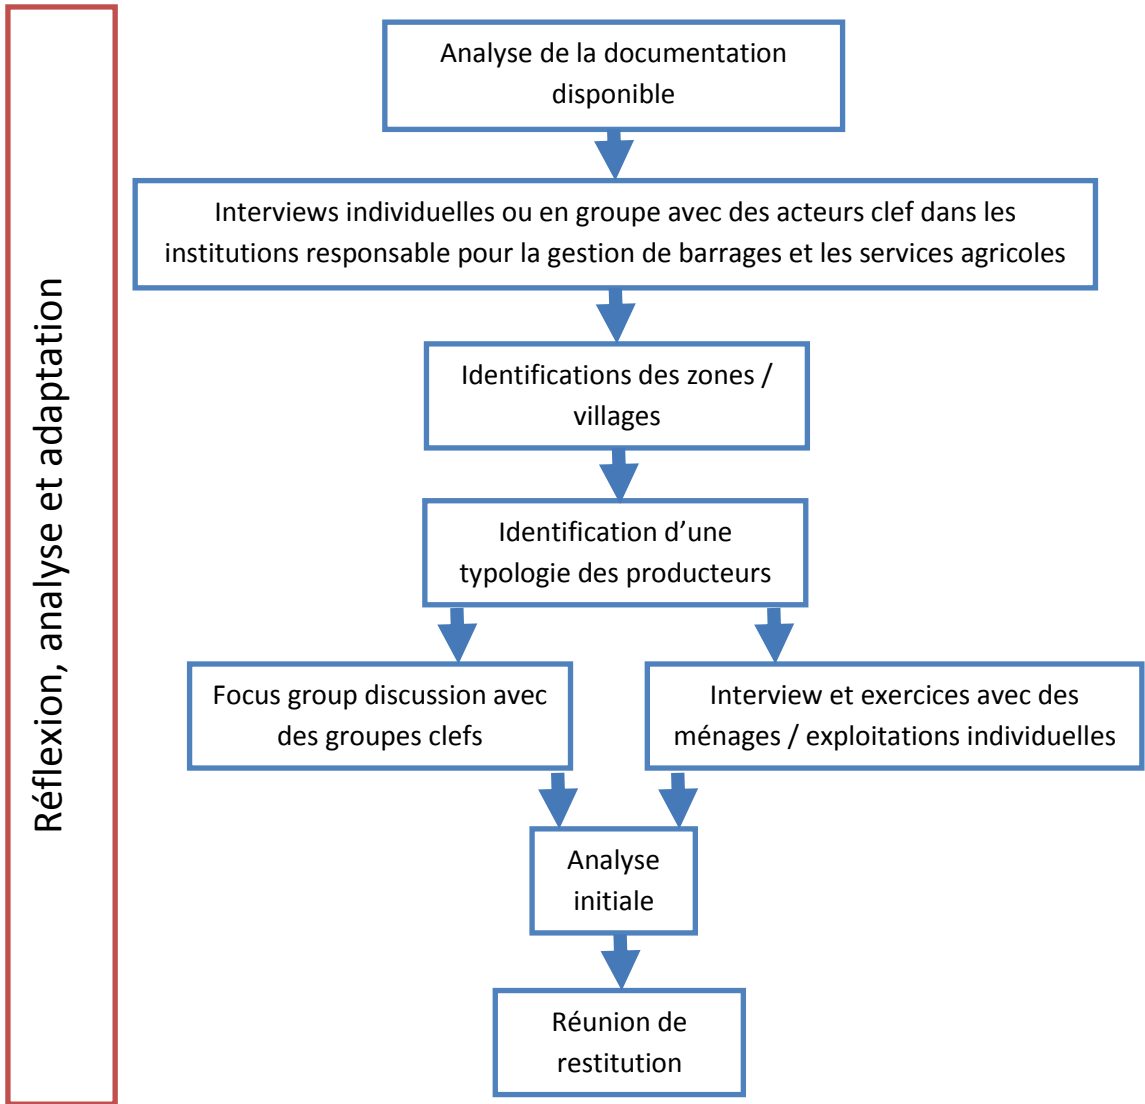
Réflexion, analyse et adaptation

Analyse de la documentation disponible

Interviews individuelles ou en groupe avec des acteurs clef dans les institutions responsable pour la gestion de barrages et les services agricoles

Identifications des zones / villages

Identification d'une typologie des producteurs

Focus group discussion avec des groupes clefs

Interview et exercices avec des ménages / exploitations individuelles

Analyse initiale

Réunion de restitution